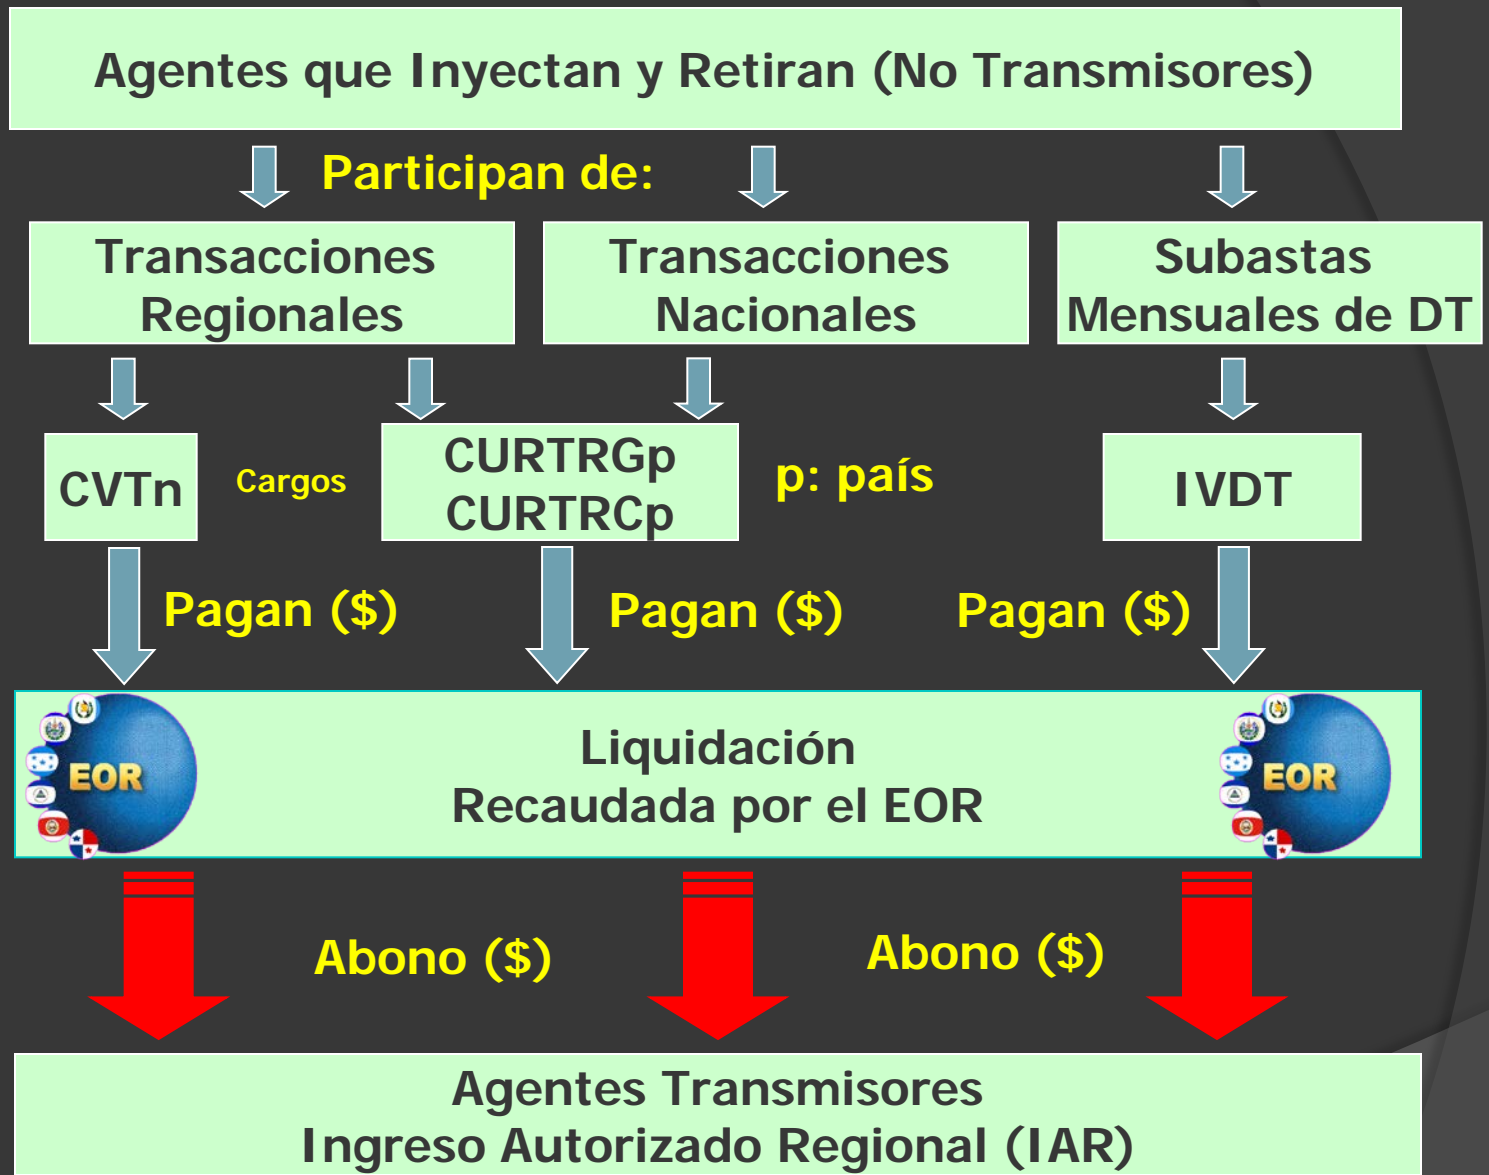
Agentes que Inyectan y Retiran (No Transmisores)

Participan de:

Transacciones Regionales

Transacciones Nacionales

Subastas Mensuales de DT

CVTn

Cargos

CURTRGp
CURTRCp

p: país

IVDT

Pagan ($)

Pagan ($)

Pagan ($)

EOR

Liquidación
Recaudada por el EOR

EOR

Abono ($)

Abono ($)

Agentes Transmisores
Ingreso Autorizado Regional (IAR)